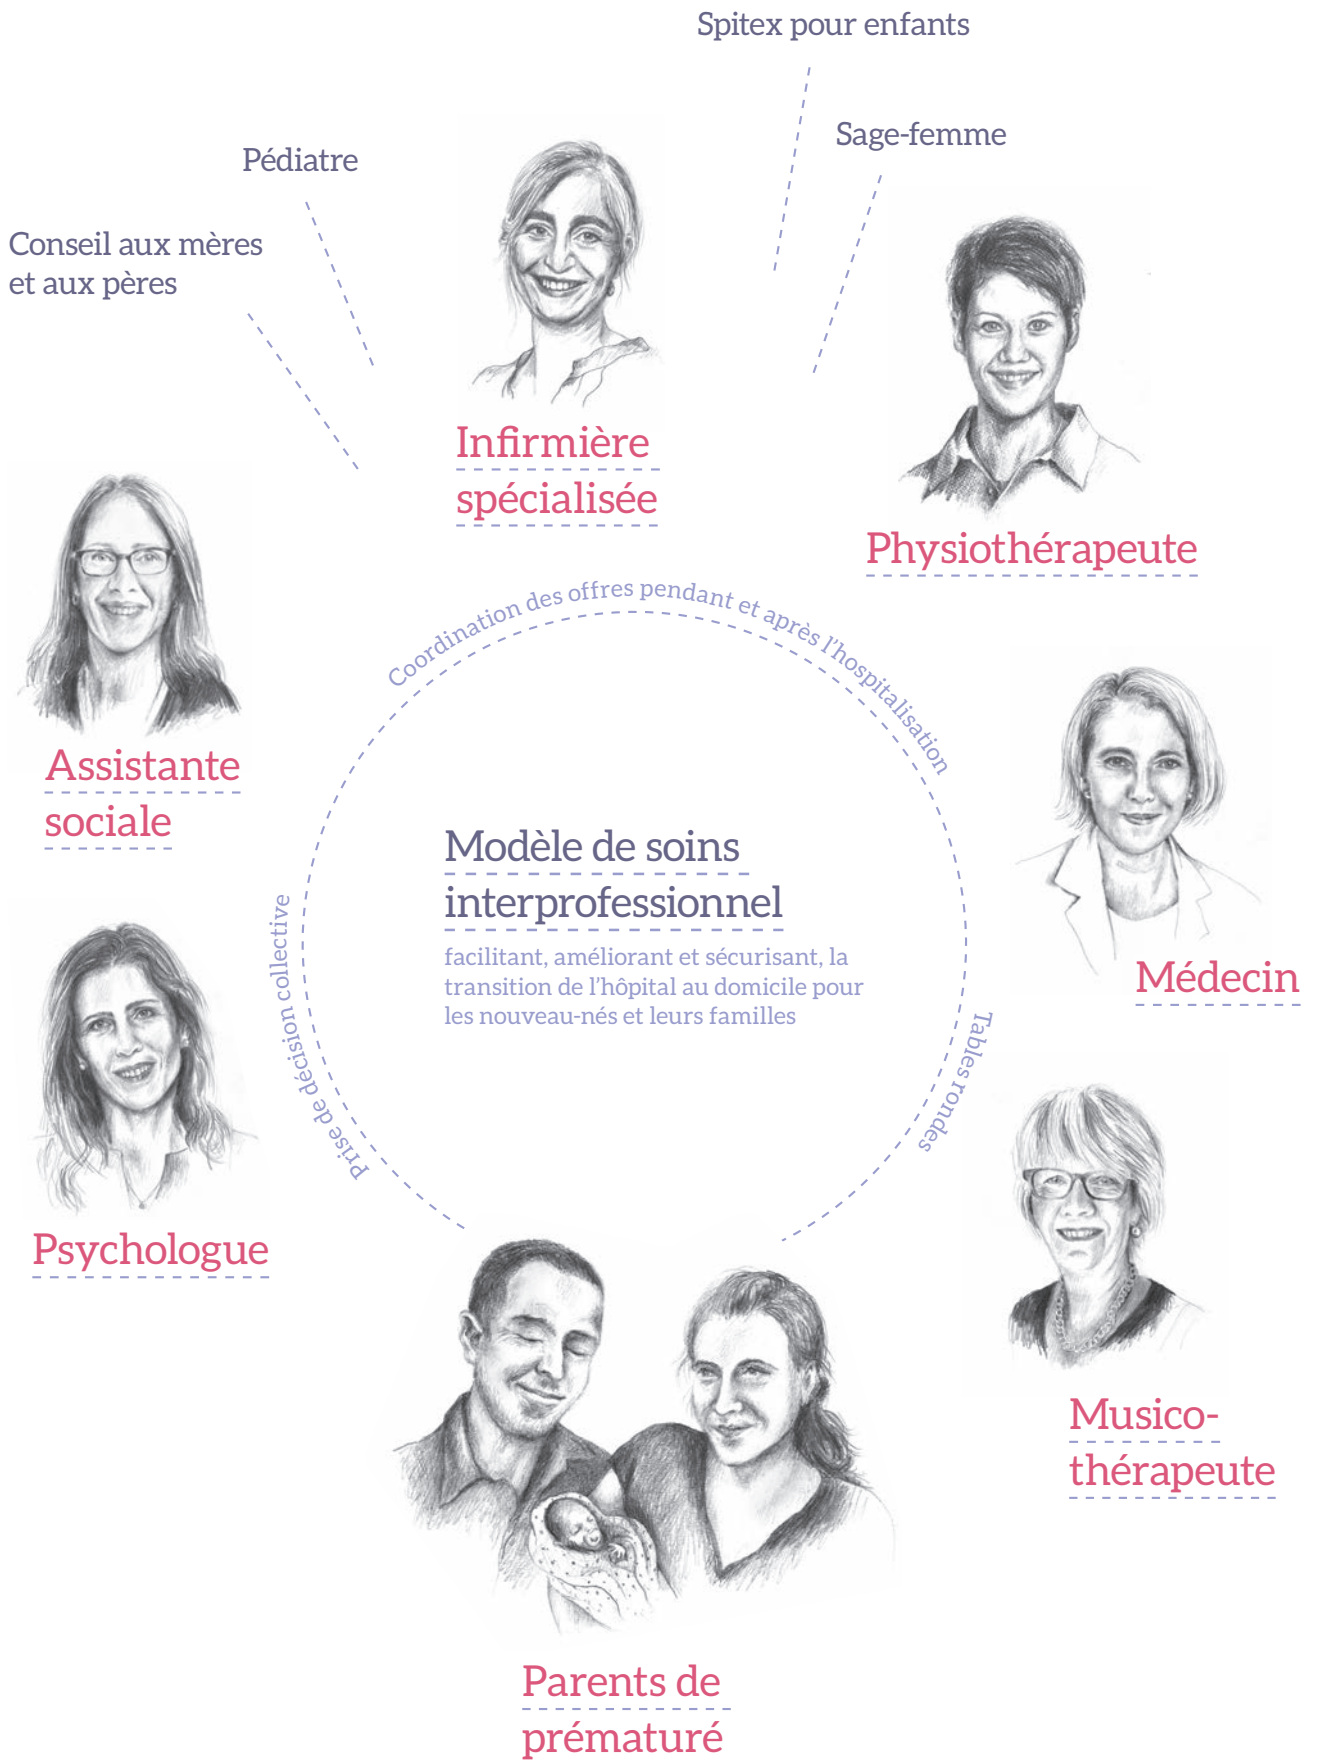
Spitex pour enfants

Sage-femme

Pédiatre

Conseil aux mères et aux pères

Infirmière spécialisée

Physiothérapeute

Coordination des offres pendant et après l'hospitalisation

Assistante sociale

Médecin

Modèle de soins interprofessionnel

facilitant, améliorant et sécurisant, la transition de l'hôpital au domicile pour les nouveau-nés et leurs familles

Prise de décision collective

Tables rondes

Psychologue

Musico-thérapeute

Parents de prématuré